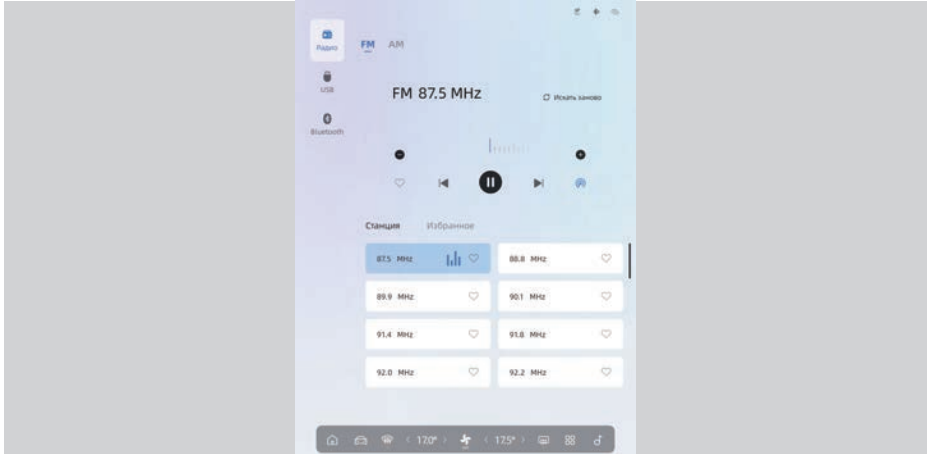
Радио

USB

Bluetooth

FM AM

FM 87.5 MHz

Искать заново

Станция Избранное

| 87.5 MHz | 88.8 MHz |
|---|---|
| 89.9 MHz | 90.1 MHz |
| 91.4 MHz | 91.8 MHz |
| 92.0 MHz | 92.2 MHz |

< 17.0° > < 17.5° >